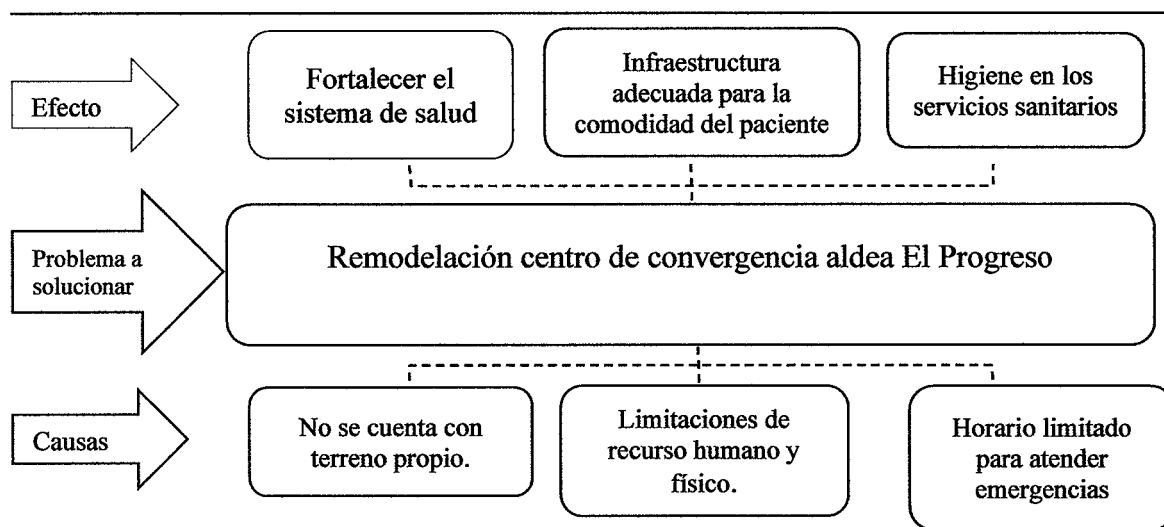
Efecto

Fortalecer el sistema de salud

Infraestructura adecuada para la comodidad del paciente

Higiene en los servicios sanitarios

Problema a solucionar

Remodelación centro de convergencia aldea El Progreso

Causas

No se cuenta con terreno propio.

Limitaciones de recurso humano y físico.

Horario limitado para atender emergencias